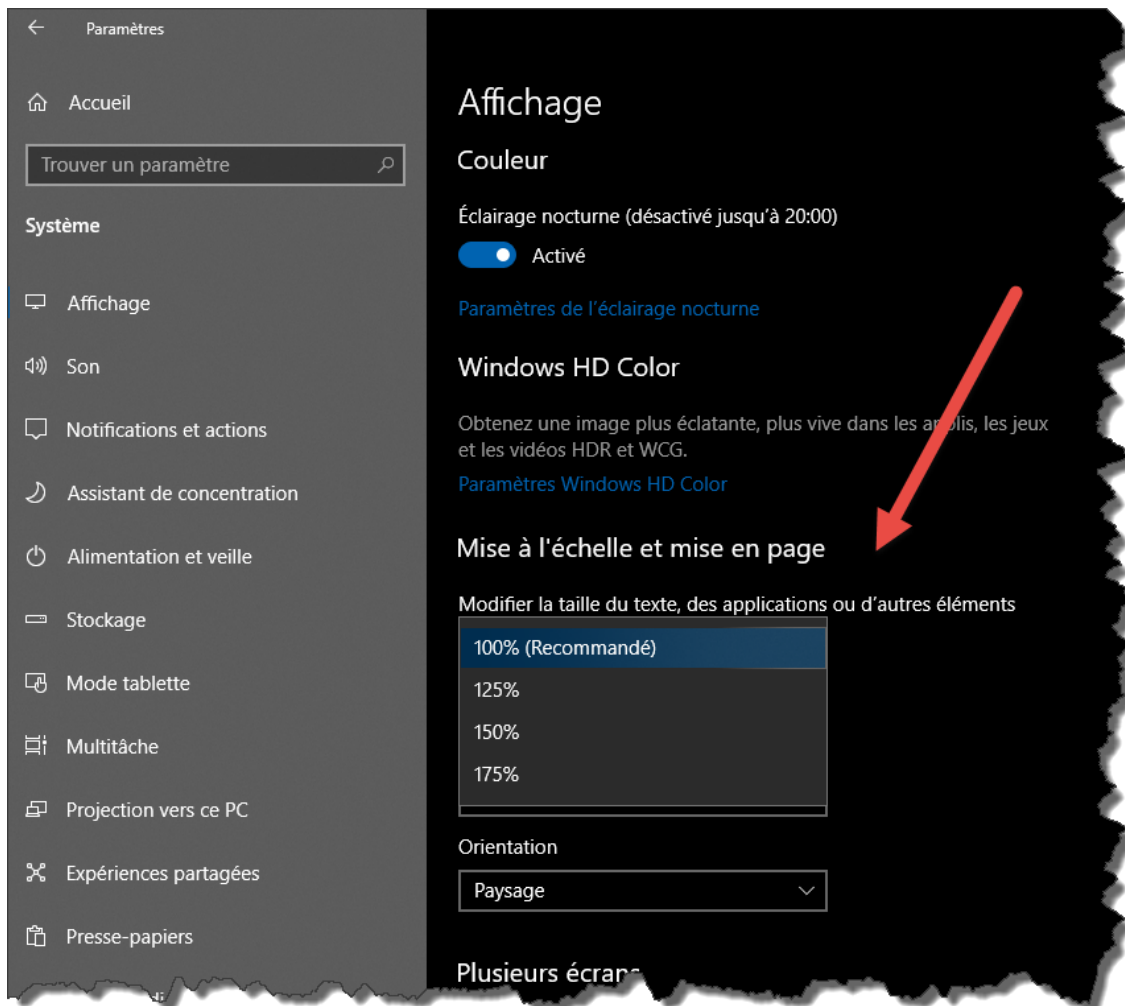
Paramètres

Accueil

Trouver un paramètre

Système

Affichage

Son

Notifications et actions

Assistant de concentration

Alimentation et veille

Stockage

Mode tablette

Multitâche

Projection vers ce PC

Expériences partagées

Presse-papiers

Affichage

Couleur

Éclairage nocturne (désactivé jusqu'à 20:00)

Activé

Paramètres de l'éclairage nocturne

Windows HD Color

Obtenez une image plus éclatante, plus vive dans les a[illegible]lis, les jeux et les vidéos HDR et WCG.

Paramètres Windows HD Color

Mise à l'échelle et mise en page

Modifier la taille du texte, des applications ou d'autres éléments

100% (Recommandé)

125%

150%

175%

Orientation

Paysage

Plusieurs écran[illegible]